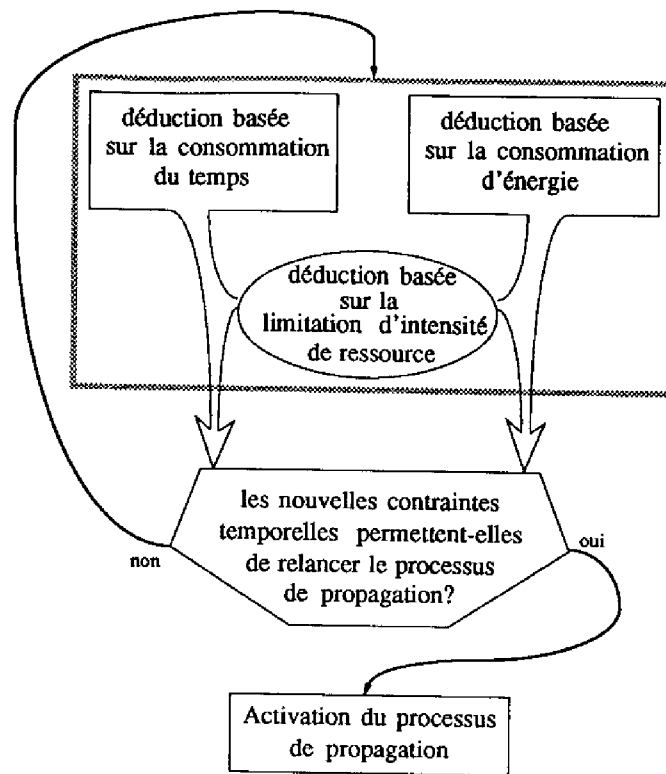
déduction basée sur la consommation du temps

déduction basée sur la consommation d'énergie

déduction basée sur la limitation d'intensité de ressource

les nouvelles contraintes temporelles permettent-elles de relancer le processus de propagation?

non

oui

Activation du processus de propagation